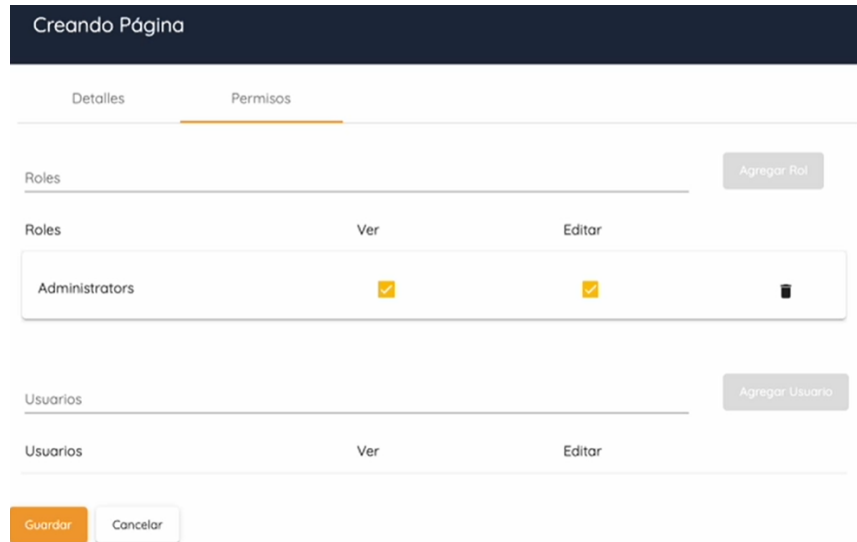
Creando Página

Detalles

Permisos

Roles

Agregar Rol

| Roles | Ver | Editar |
|---|---|---|
| Administrators | | |

Usuarios

Agregar Usuario

| Usuarios | Ver | Editar |
|---|---|---|

Guardar

Cancelar